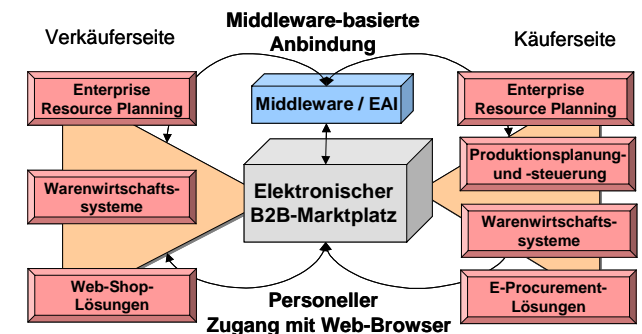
Middleware-basierte Anbindung

Verkäuferseite

Käuferseite

Enterprise Resource Planning

Middleware / EAI

Enterprise Resource Planning

Produktionsplanung- und -steuerung

Warenwirtschaftssysteme

Elektronischer B2B-Marktplatz

Warenwirtschaftssysteme

Web-Shop-Lösungen

E-Procurement-Lösungen

Personeller Zugang mit Web-Browser